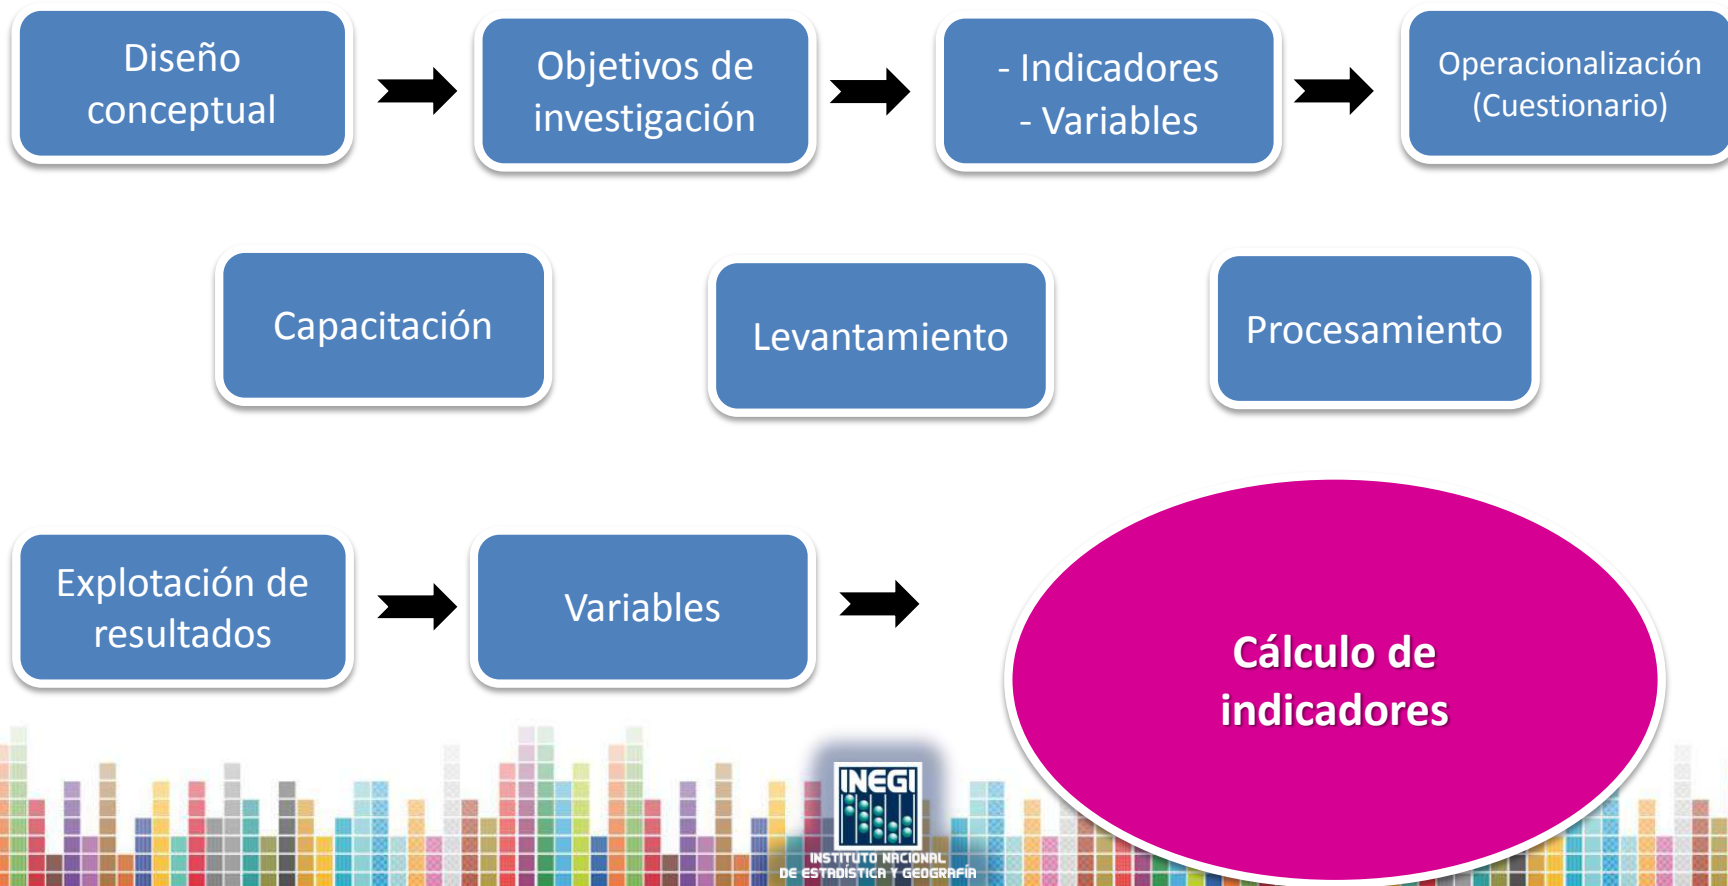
Diseño conceptual

Objetivos de investigación

- Indicadores
- Variables

Operacionalización (Cuestionario)

Capacitación

Levantamiento

Procesamiento

Explotación de resultados

Variables

Cálculo de indicadores

INEGI
INSTITUTO NACIONAL DE ESTADÍSTICA Y GEOGRAFÍA